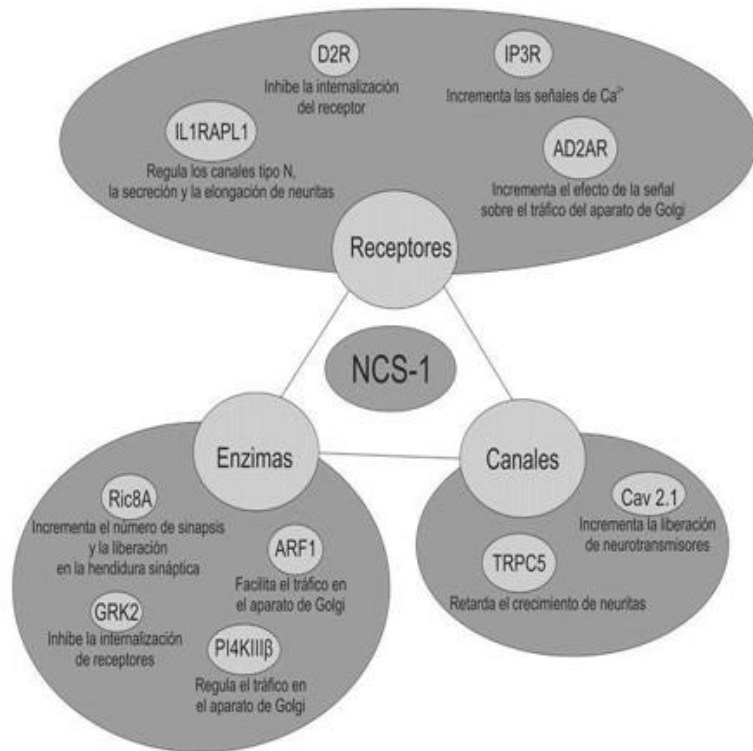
D2R
Inhibe la internalización del receptor

IP3R
Incrementa las señales de $Ca^{2+}$

IL1RAPL1
Regula los canales tipo N, la secreción y la elongación de neuritas

AD2AR
Incrementa el efecto de la señal sobre el tráfico del aparato de Golgi

Receptores

NCS-1

Enzimas

Canales

Ric8A
Incrementa el número de sinapsis y la liberación en la hendidura sináptica

ARF1
Facilita el tráfico en el aparato de Golgi

GRK2
Inhibe la internalización de receptores

PI4KIIIβ
Regula el tráfico en el aparato de Golgi

Cav 2.1
Incrementa la liberación de neurotransmisores

TRPC5
Retarda el crecimiento de neuritas